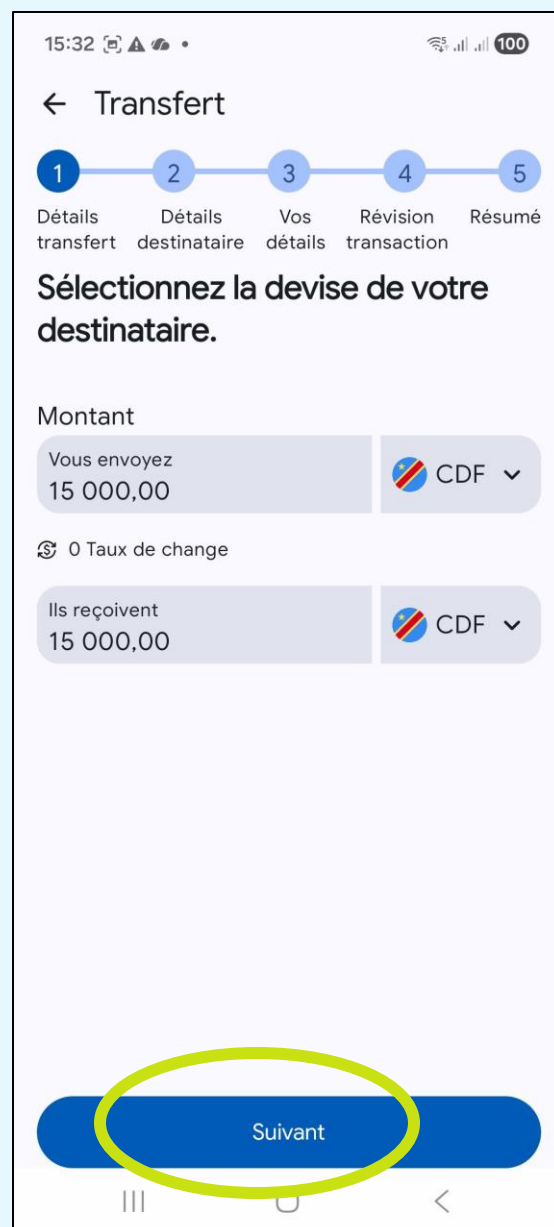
15:32 • 100

Transfert

1 2 3 4 5

Détails transfert
Détails destinataire
Vos détails
Révision transaction
Résumé

Sélectionnez la devise de votre destinataire.

Montant

Vous envoyez
15 000,00
CDF

0 Taux de change

Ils reçoivent
15 000,00
CDF

Suivant